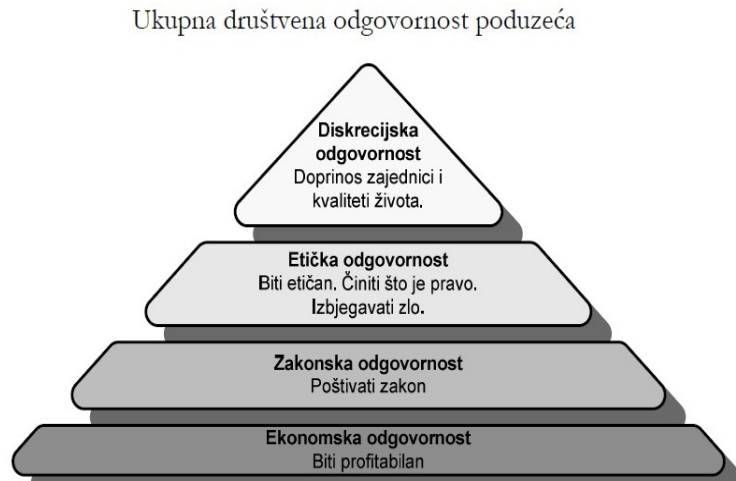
Ukupna društvena odgovornost poduzeća

Diskrecijska odgovornost
Doprinos zajednici i kvaliteti života.

Etička odgovornost
Biti etičan. Činiti što je pravo. Izbjegavati zlo.

Zakonska odgovornost
Poštivati zakon

Ekonomska odgovornost
Biti profitabilan